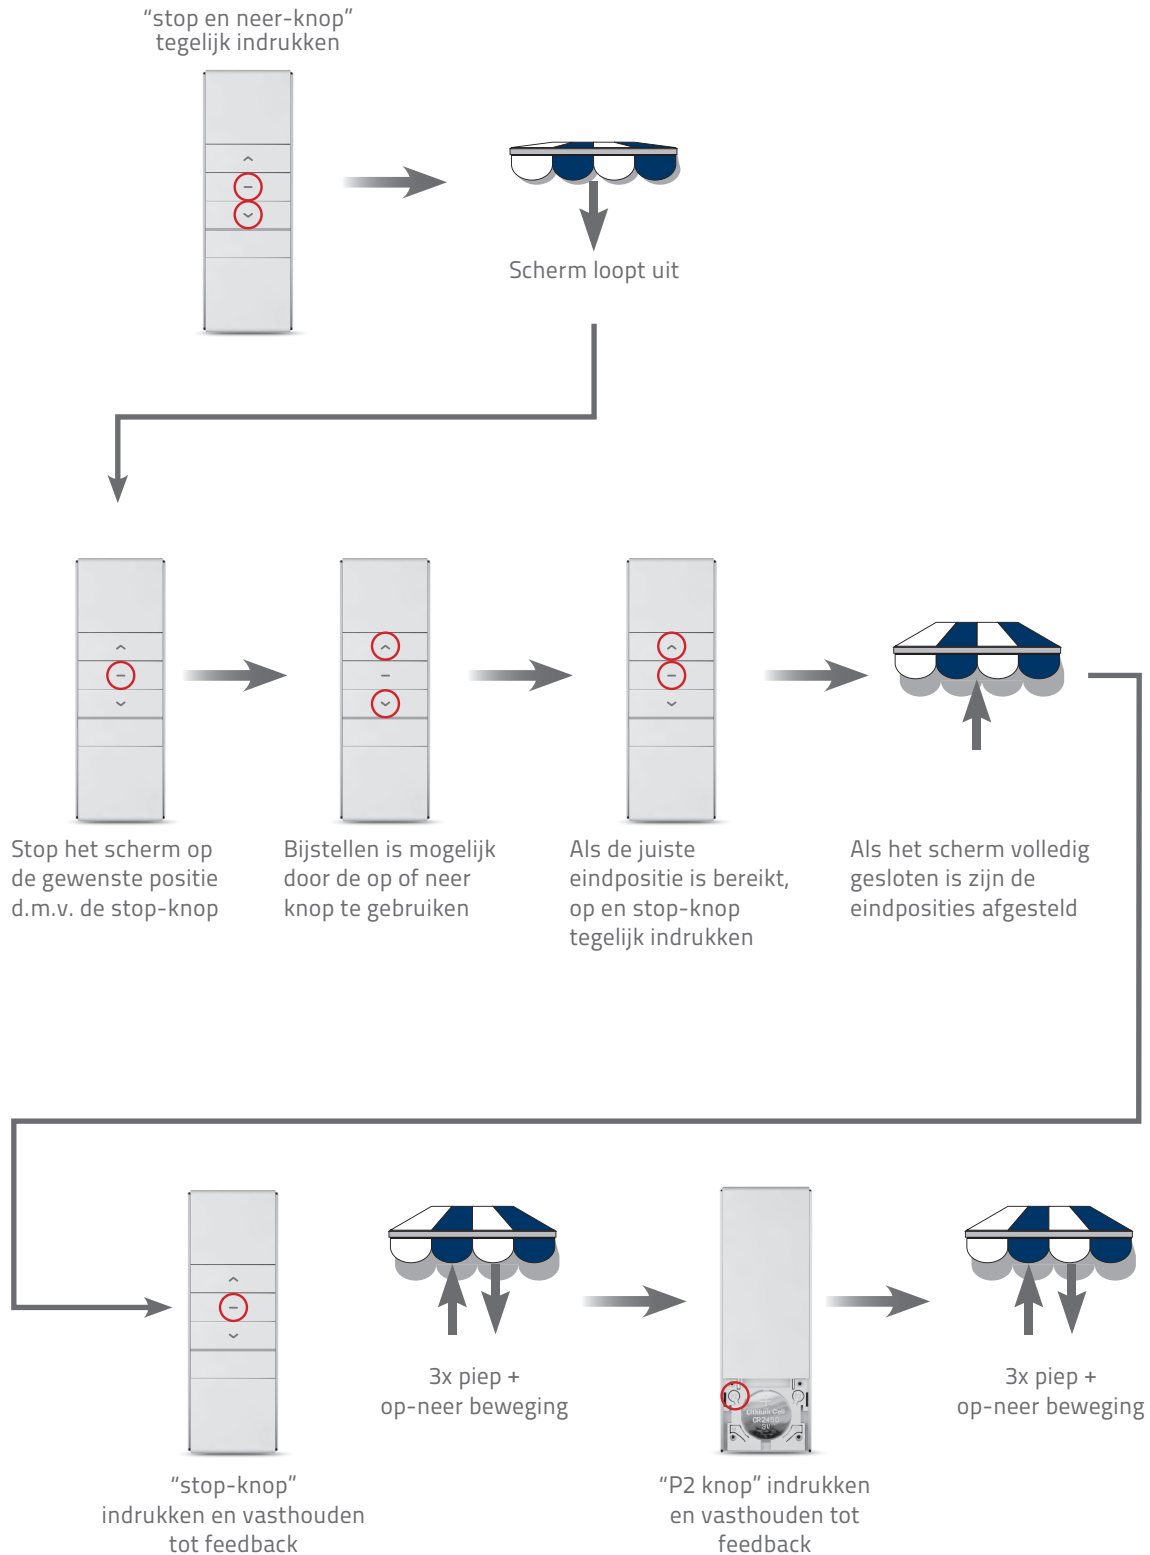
“stop en neer-knop” tegelijk indrukken

Scherm loopt uit

Stop het scherm op de gewenste positie d.m.v. de stop-knop

Bijstellen is mogelijk door de op of neer knop te gebruiken

Als de juiste eindpositie is bereikt, op en stop-knop tegelijk indrukken

Als het scherm volledig gesloten is zijn de eindposities afgesteld

“stop-knop” indrukken en vasthouden tot feedback

3x piep + op-neer beweging

“P2 knop” indrukken en vasthouden tot feedback

3x piep + op-neer beweging